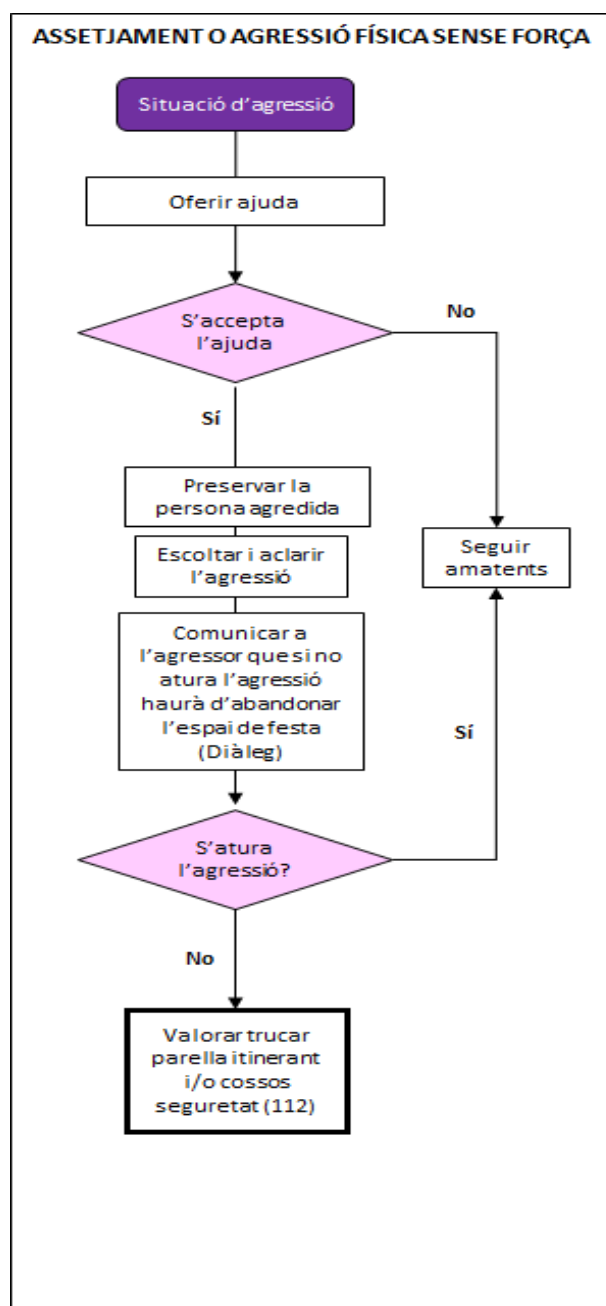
ASSETJAMENT O AGRESSIÓ FÍSICA SENSE FORÇA

Situació d'agressió

Oferir ajuda

S'accepta l'ajuda

No

Sí

Preservar la persona agredida

Escoltar i aclarir l'agressió

Comunicar a l'agressor que si no atura l'agressió haurà d'abandonar l'espai de festa (Diàleg)

Seguir amatents

Sí

S'atura l'agressió?

No

Valorar trucar parella itinerant i/o cossos seguretat (112)